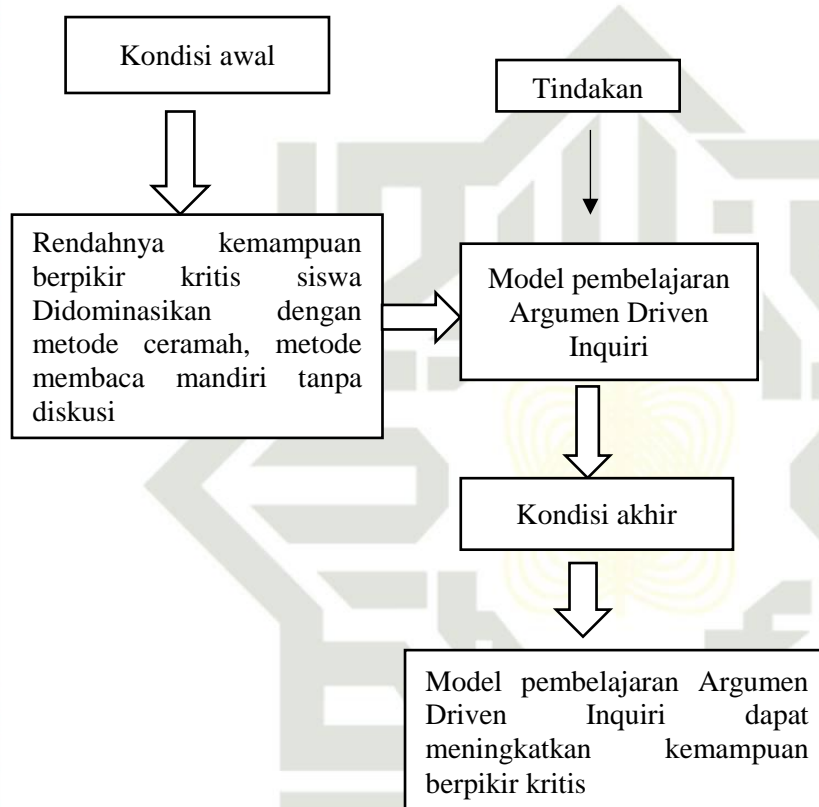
Kondisi awal

Tindakan

Rendahnya kemampuan berpikir kritis siswa Didominasikan dengan metode ceramah, metode membaca mandiri tanpa diskusi

Model pembelajaran Argumen Driven Inquiri

Kondisi akhir

Model pembelajaran Argumen Driven Inquiri dapat meningkatkan kemampuan berpikir kritis